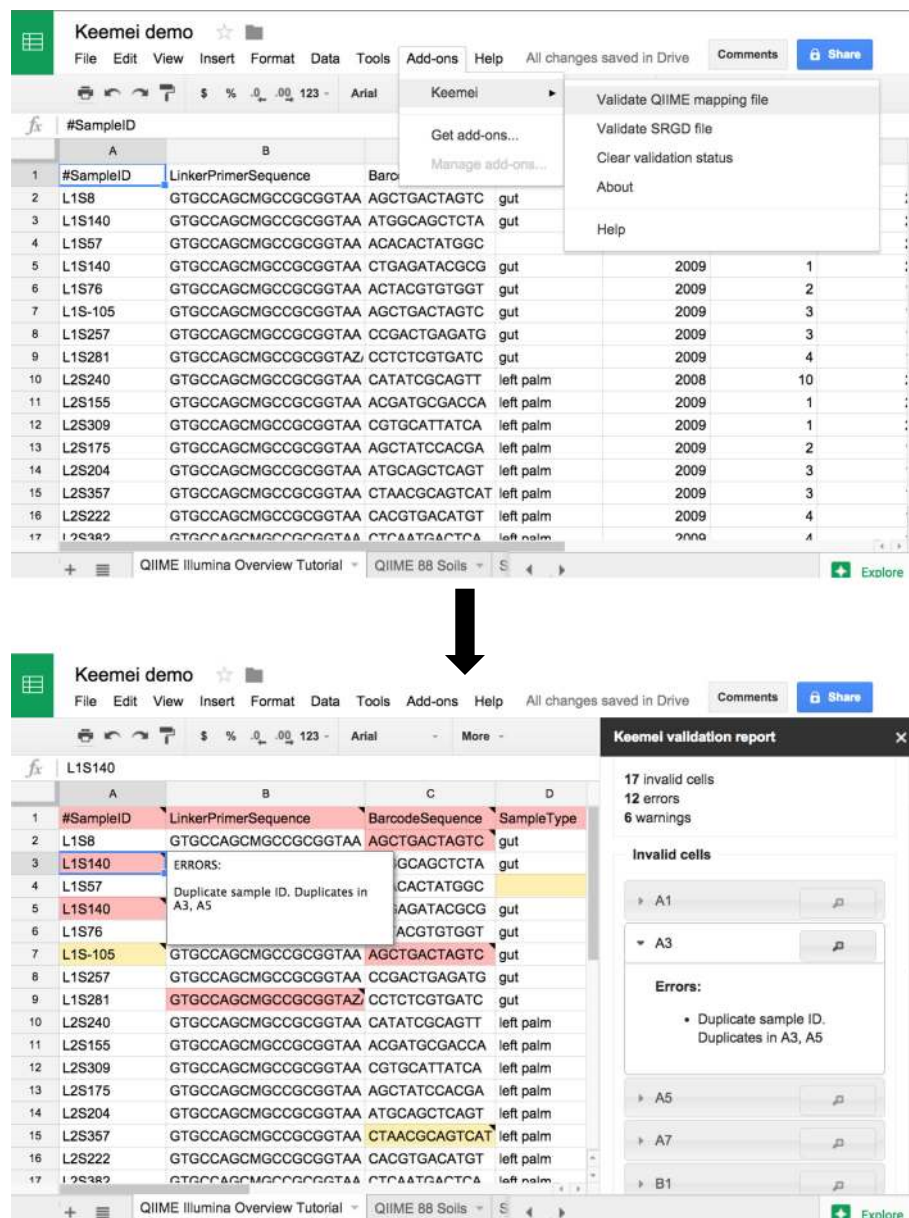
Keemei demo

File Edit View Insert Format Data Tools Add-ons Help All changes saved in Drive

Comments Share

$ % .0 .00 123 Arial

Keemei ▸

Get add-ons...

Manage add-ons...

Validate QIIME mapping file

Validate SRGD file

Clear validation status

About

Help

fx #SampleID

| | A | B | C | | | |
|---|---|---|---|---|---|---|
| 1 | #SampleID | LinkerPrimerSequence | Barco | | | |
| 2 | L1S8 | GTGCCAGCMGCCGCGGTAA | AGCTGACTAGTC | gut | | |
| 3 | L1S140 | GTGCCAGCMGCCGCGGTAA | ATGGCAGCTCTA | gut | | |
| 4 | L1S57 | GTGCCAGCMGCCGCGGTAA | ACACACTATGGC | | | |
| 5 | L1S140 | GTGCCAGCMGCCGCGGTAA | CTGAGATACGCG | gut | 2009 | 1 |
| 6 | L1S76 | GTGCCAGCMGCCGCGGTAA | ACTACGTGTGGT | gut | 2009 | 2 |
| 7 | L1S-105 | GTGCCAGCMGCCGCGGTAA | AGCTGACTAGTC | gut | 2009 | 3 |
| 8 | L1S257 | GTGCCAGCMGCCGCGGTAA | CCGACTGAGATG | gut | 2009 | 3 |
| 9 | L1S281 | GTGCCAGCMGCCGCGGTAZ | CCTCTCGTGATC | gut | 2009 | 4 |
| 10 | L2S240 | GTGCCAGCMGCCGCGGTAA | CATATCGCAGTT | left palm | 2008 | 10 |
| 11 | L2S155 | GTGCCAGCMGCCGCGGTAA | ACGATGCGACCA | left palm | 2009 | 1 |
| 12 | L2S309 | GTGCCAGCMGCCGCGGTAA | CGTGCATTATCA | left palm | 2009 | 1 |
| 13 | L2S175 | GTGCCAGCMGCCGCGGTAA | AGCTATCCACGA | left palm | 2009 | 2 |
| 14 | L2S204 | GTGCCAGCMGCCGCGGTAA | ATGCAGCTCAGT | left palm | 2009 | 3 |
| 15 | L2S357 | GTGCCAGCMGCCGCGGTAA | CTAACGCAGTCAT | left palm | 2009 | 3 |
| 16 | L2S222 | GTGCCAGCMGCCGCGGTAA | CACGTGACATGT | left palm | 2009 | 4 |
| 17 | L2S382 | GTGCCAGCMGCCGCGGTAA | CTCAATGACTCA | left palm | 2009 | 4 |

+ QIIME Illumina Overview Tutorial QIIME 88 Soils S

Explore

Keemei demo

File Edit View Insert Format Data Tools Add-ons Help All changes saved in Drive

Comments Share

$ % .0 .00 123 Arial More

fx L1S140

| | A | B | C | D |
|---|---|---|---|---|
| 1 | #SampleID | LinkerPrimerSequence | BarcodeSequence | SampleType |
| 2 | L1S8 | GTGCCAGCMGCCGCGGTAA | AGCTGACTAGTC | gut |
| 3 | L1S140 | | GCAGCTCTA | gut |
| 4 | L1S57 | | CACTATGGC | |
| 5 | L1S140 | | AGATACGCG | gut |
| 6 | L1S76 | | ACGTGTGGT | gut |
| 7 | L1S-105 | GTGCCAGCMGCCGCGGTAA | AGCTGACTAGTC | gut |
| 8 | L1S257 | GTGCCAGCMGCCGCGGTAA | CCGACTGAGATG | gut |
| 9 | L1S281 | GTGCCAGCMGCCGCGGTAZ | CCTCTCGTGATC | gut |
| 10 | L2S240 | GTGCCAGCMGCCGCGGTAA | CATATCGCAGTT | left palm |
| 11 | L2S155 | GTGCCAGCMGCCGCGGTAA | ACGATGCGACCA | left palm |
| 12 | L2S309 | GTGCCAGCMGCCGCGGTAA | CGTGCATTATCA | left palm |
| 13 | L2S175 | GTGCCAGCMGCCGCGGTAA | AGCTATCCACGA | left palm |
| 14 | L2S204 | GTGCCAGCMGCCGCGGTAA | ATGCAGCTCAGT | left palm |
| 15 | L2S357 | GTGCCAGCMGCCGCGGTAA | CTAACGCAGTCAT | left palm |
| 16 | L2S222 | GTGCCAGCMGCCGCGGTAA | CACGTGACATGT | left palm |
| 17 | L2S382 | GTGCCAGCMGCCGCGGTAA | CTCAATGACTCA | left palm |

ERRORS:

Duplicate sample ID. Duplicates in A3, A5

Keemei validation report

17 invalid cells
12 errors
6 warnings

Invalid cells

A1

A3

Errors:

• Duplicate sample ID. Duplicates in A3, A5

A5

A7

B1

+ QIIME Illumina Overview Tutorial QIIME 88 Soils S

Explore